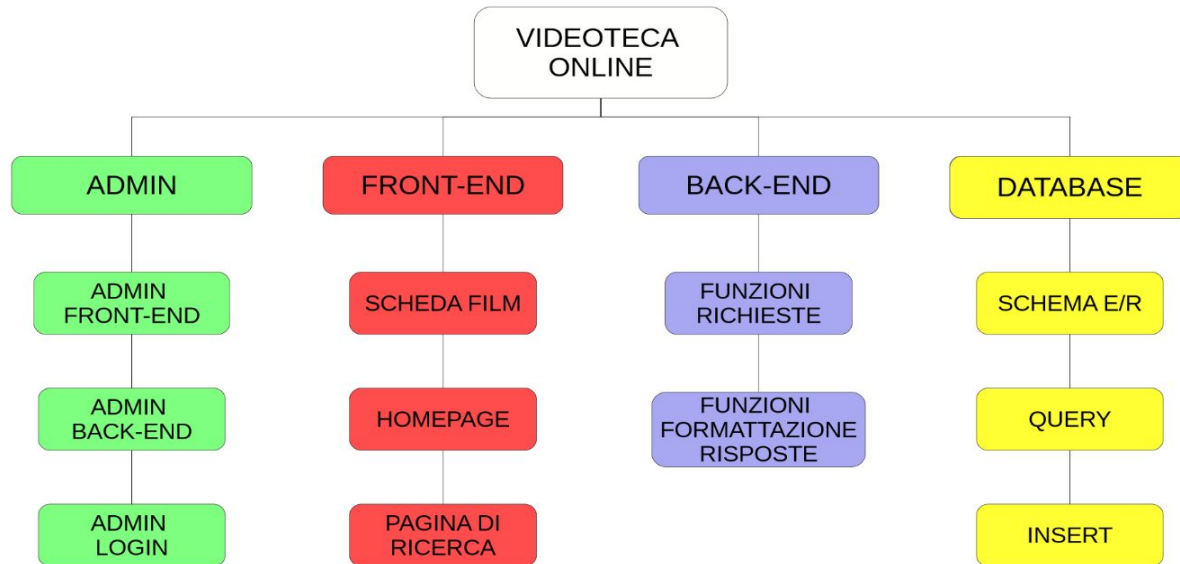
VIDEOTECA ONLINE

ADMIN

ADMIN FRONT-END

ADMIN BACK-END

ADMIN LOGIN

FRONT-END

SCHEDA FILM

HOMEPAGE

PAGINA DI RICERCA

BACK-END

FUNZIONI RICHIESTE

FUNZIONI FORMATTAZIONE RISPOSTE

DATABASE

SCHEMA E/R

QUERY

INSERT